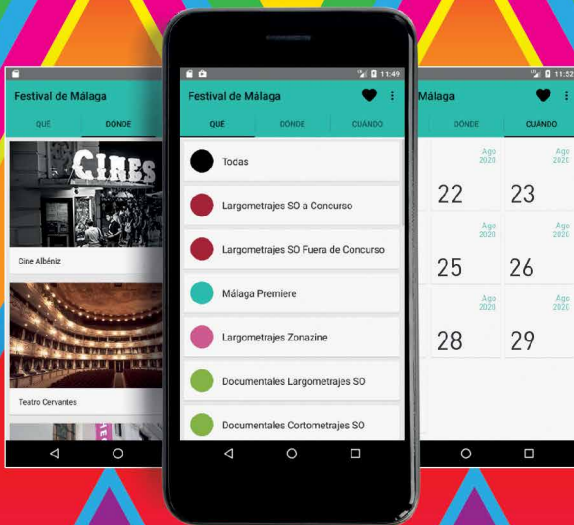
Festival de Málaga

QUÉ

DÓNDE

CINES

Cine Albéniz

Teatro Cervantes

11:49

Festival de Málaga

QUÉ

DÓNDE

CUANDO

Todas

Largometrajes SO a Concurso

Largometrajes SO Fuera de Concurso

Málaga Premiere

Largometrajes Zonazine

Documentales Largometrajes SO

Documentales Cortometrajes SO

11:52

Málaga

DÓNDE

CUANDO

Ago 2020

22

Ago 2020

23

Ago 2020

25

Ago 2020

26

Ago 2020

28

Ago 2020

29